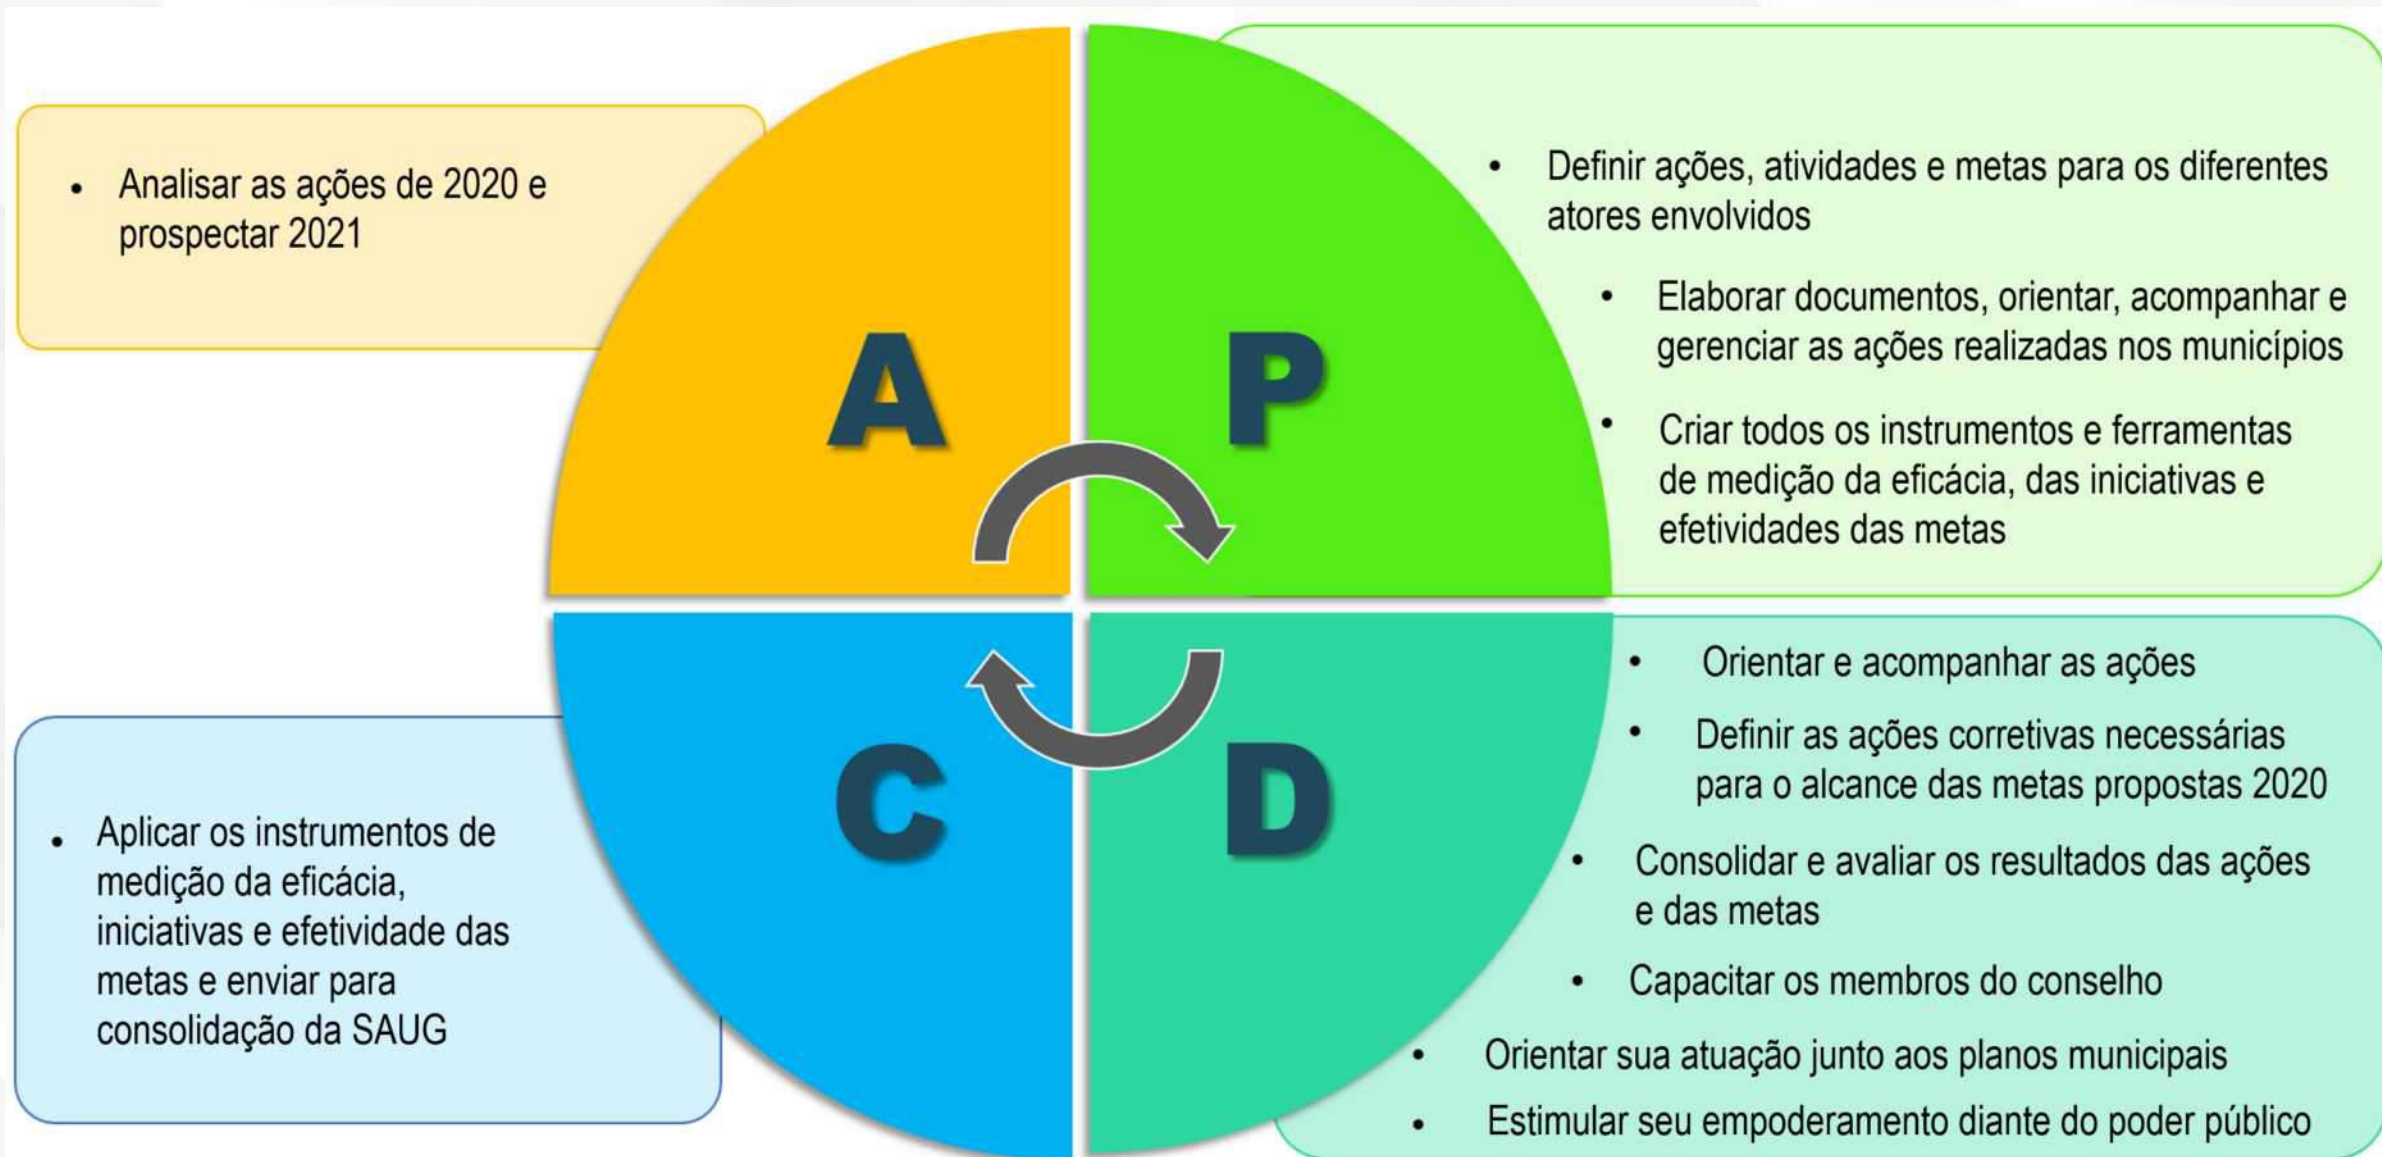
• Analisar as ações de 2020 e prospectar 2021

A

P

• Definir ações, atividades e metas para os diferentes atores envolvidos

• Elaborar documentos, orientar, acompanhar e gerenciar as ações realizadas nos municípios

• Criar todos os instrumentos e ferramentas de medição da eficácia, das iniciativas e efetividades das metas

C

D

• Aplicar os instrumentos de medição da eficácia, iniciativas e efetividade das metas e enviar para consolidação da SAUG

• Orientar e acompanhar as ações

• Definir as ações corretivas necessárias para o alcance das metas propostas 2020

• Consolidar e avaliar os resultados das ações e das metas

• Capacitar os membros do conselho

• Orientar sua atuação junto aos planos municipais

• Estimular seu empoderamento diante do poder público